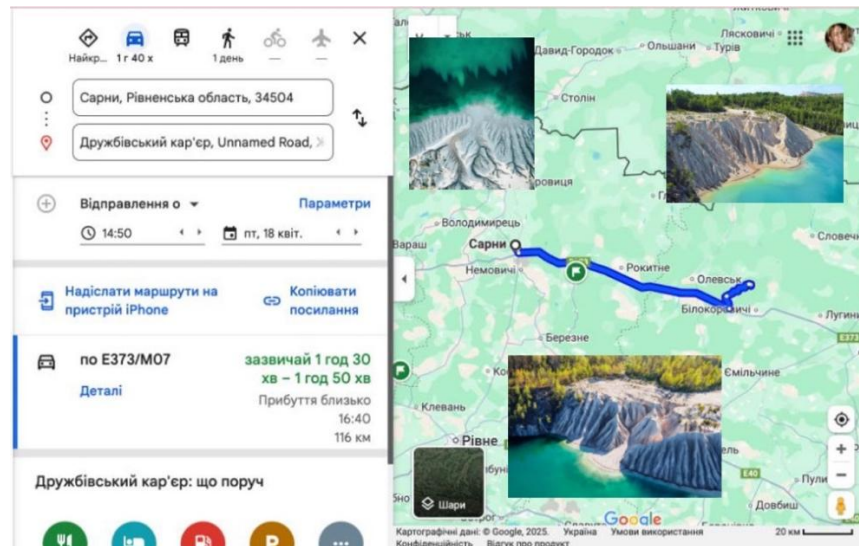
Найкр... 1 г 40 х 1 день — —

Сарни, Рівненська область, 34504

Дружбівський кар'єр, Unnamed Road,

Відправлення о

Параметри

14:50

пт, 18 квіт.

Надіслати маршрути на пристрій iPhone

Копіювати посилання

по E373/M07

зазвичай 1 год 30 хв – 1 год 50 хв

Деталі

Прибуття близько 16:40

116 км

Дружбівський кар'єр: що поруч

Давид-Городок Ольшани Лясковичі Турів Столін ровиця Володимирець Вараш Сарни Немовичі Рокитне Олевськ Словеч Білокоровичі Березне Лугин Ко Ємільчине Клевань Рівне Пули E40

Шари

Картографічні дані: © Google, 2025. Україна Умови використання 20 км

Конфіденційність Відгук про продукт